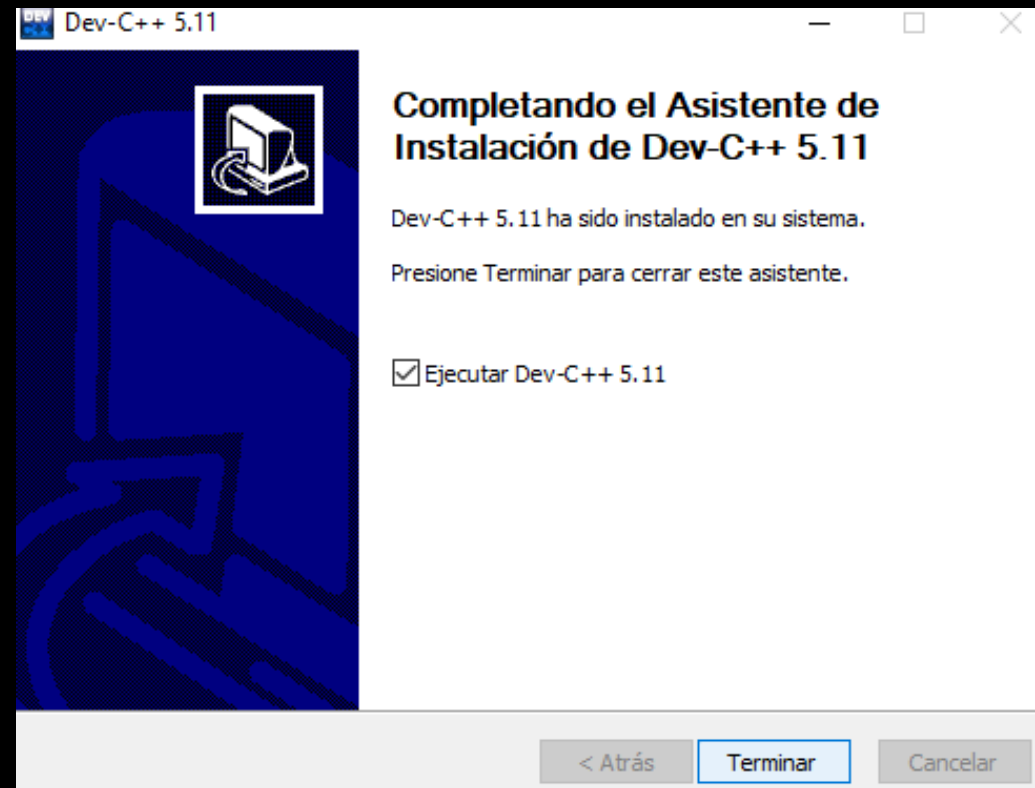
Dev-C++ 5.11

Completando el Asistente de Instalación de Dev-C++ 5.11

Dev-C++ 5.11 ha sido instalado en su sistema.

Presione Terminar para cerrar este asistente.

Ejecutar Dev-C++ 5.11

< Atrás
Terminar
Cancelar